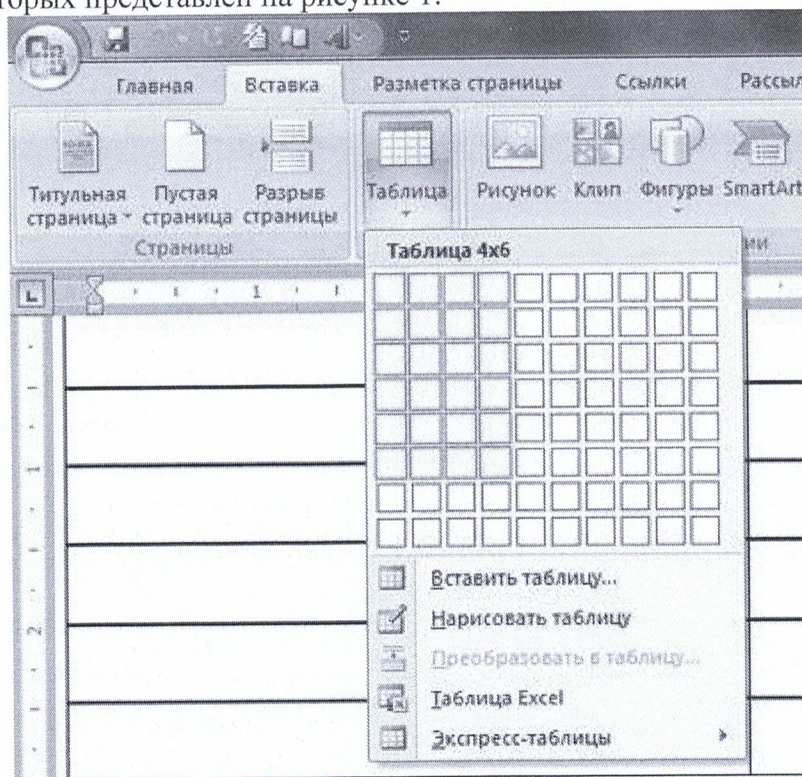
торых представлен на рисунке 1.

Главная Вставка Разметка страницы Ссылки Рассыл

Титульная страница Пустая страница Разрыв страницы

Страницы

Таблица

Рисунок Клип Фигуры SmartArt

Таблица 4x6

Вставить таблицу...

Нарисовать таблицу

Преобразовать в таблицу...

Таблица Excel

Экспресс-таблицы